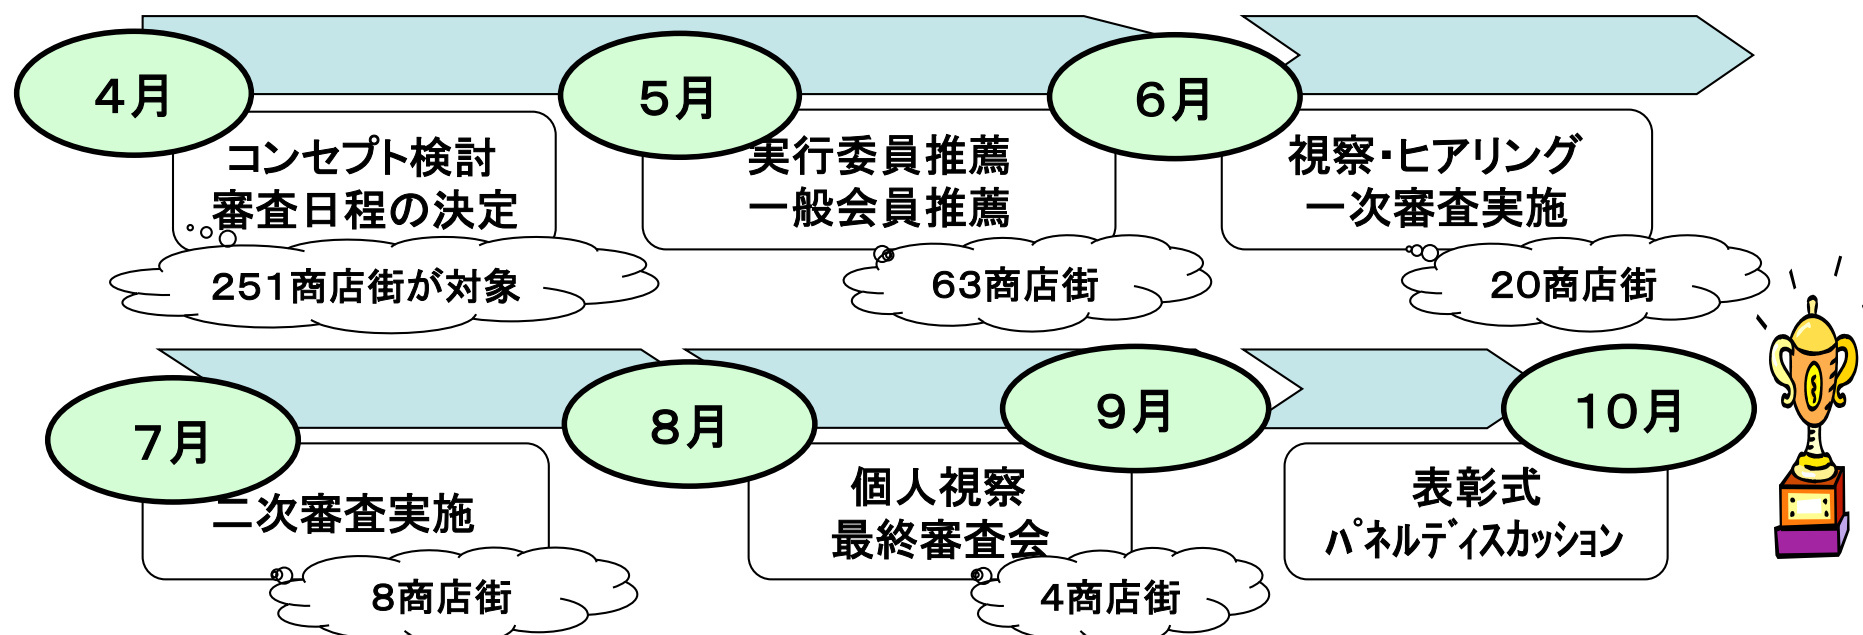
4月

コンセプト検討
審査日程の決定

251商店街が対象

5月

実行委員推薦
一般会員推薦

63商店街

6月

視察・ヒアリング
一次審査実施

20商店街

7月

二次審査実施

8商店街

8月

9月

個人視察
最終審査会

4商店街

10月

表彰式
ﾊﾟﾈﾙﾃﾞｨｽｶｯｼｮﾝ